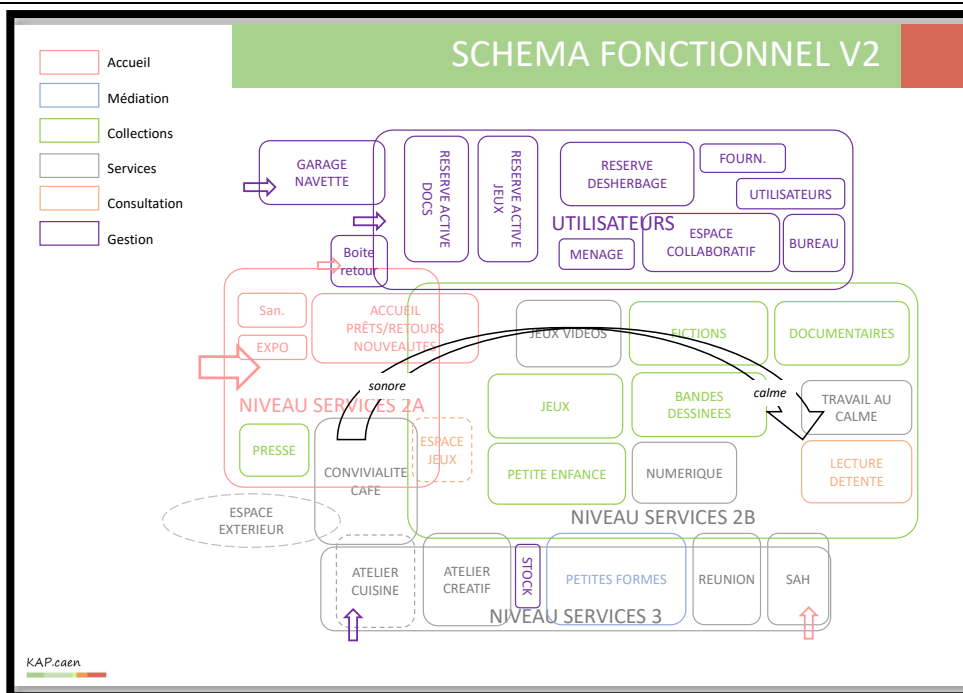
SCHEMA FONCTIONNEL V2

Accueil
Médiation
Collections
Services
Consultation
Gestion

GARAGE NAVETTE

RESERVE ACTIVE DOCS

RESERVE ACTIVE JEUX

RESERVE DESHERBAGE

FOURN.

UTILISATEURS

UTILISATEURS

ESPACE COLLABORATIF

BUREAU

MENAGE

Boite retour

San.

EXPO

ACCUEIL PRÊTS/RETOURS NOUVEAUTES

NIVEAU SERVICES 2A

PRESSE

CONVIVIALITE CAFE

ESPACE JEUX

sonore

JEUX VIDEOS

FICTIONS

DOCUMENTAIRES

JEUX

BANDES DESSINEES

calme

TRAVAIL AU CALME

PETITE ENFANCE

NUMERIQUE

LECTURE DETENTE

NIVEAU SERVICES 2B

ESPACE EXTERIEUR

ATELIER CUISINE

ATELIER CREATIF

STOCK

PETITES FORMES

REUNION

SAH

NIVEAU SERVICES 3

KAP.caen